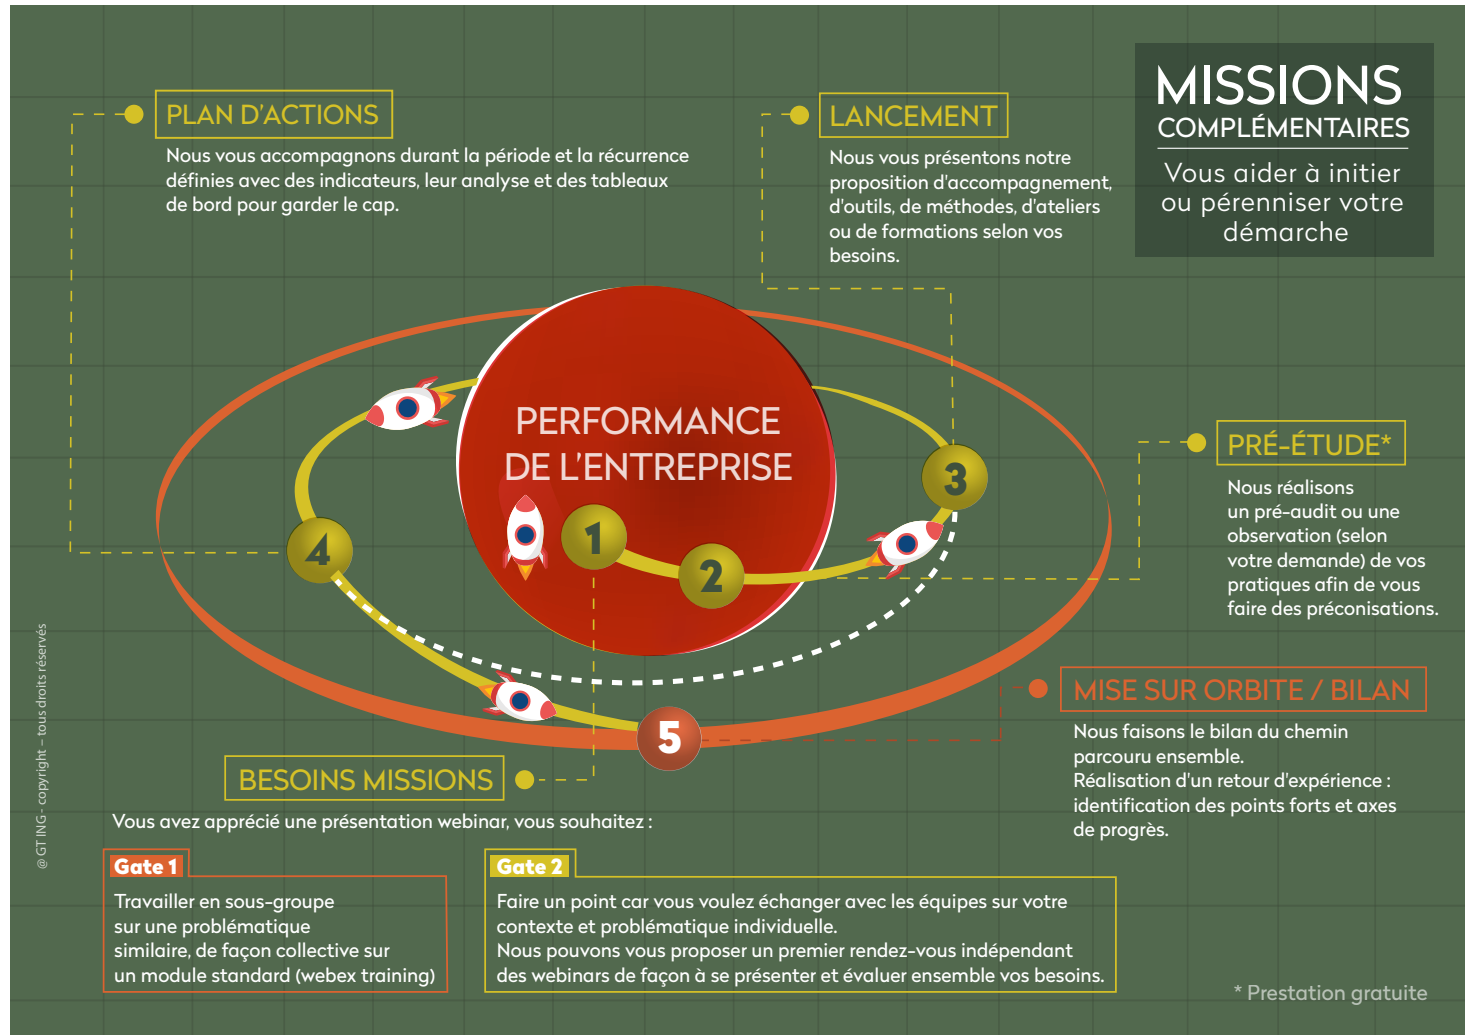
MISSIONS COMPLÉMENTAIRES

Vous aider à initier ou pérenniser votre démarche

PLAN D'ACTIONS

Nous vous accompagnons durant la période et la récurrence définies avec des indicateurs, leur analyse et des tableaux de bord pour garder le cap.

LANCEMENT

Nous vous présentons notre proposition d'accompagnement, d'outils, de méthodes, d'ateliers ou de formations selon vos besoins.

PERFORMANCE DE L'ENTREPRISE

1

2

3

4

5

PRÉ-ÉTUDE*

Nous réalisons un pré-audit ou une observation (selon votre demande) de vos pratiques afin de vous faire des préconisations.

MISE SUR ORBITE / BILAN

Nous faisons le bilan du chemin parcouru ensemble.
Réalisation d'un retour d'expérience : identification des points forts et axes de progrès.

BESOINS MISSIONS

Vous avez apprécié une présentation webinar, vous souhaitez :

Gate 1

Travailler en sous-groupe sur une problématique similaire, de façon collective sur un module standard (webex training)

Gate 2

Faire un point car vous voulez échanger avec les équipes sur votre contexte et problématique individuelle.
Nous pouvons vous proposer un premier rendez-vous indépendant des webinars de façon à se présenter et évaluer ensemble vos besoins.

* Prestation gratuite

@ GT ING - copyright - tous droits réservés